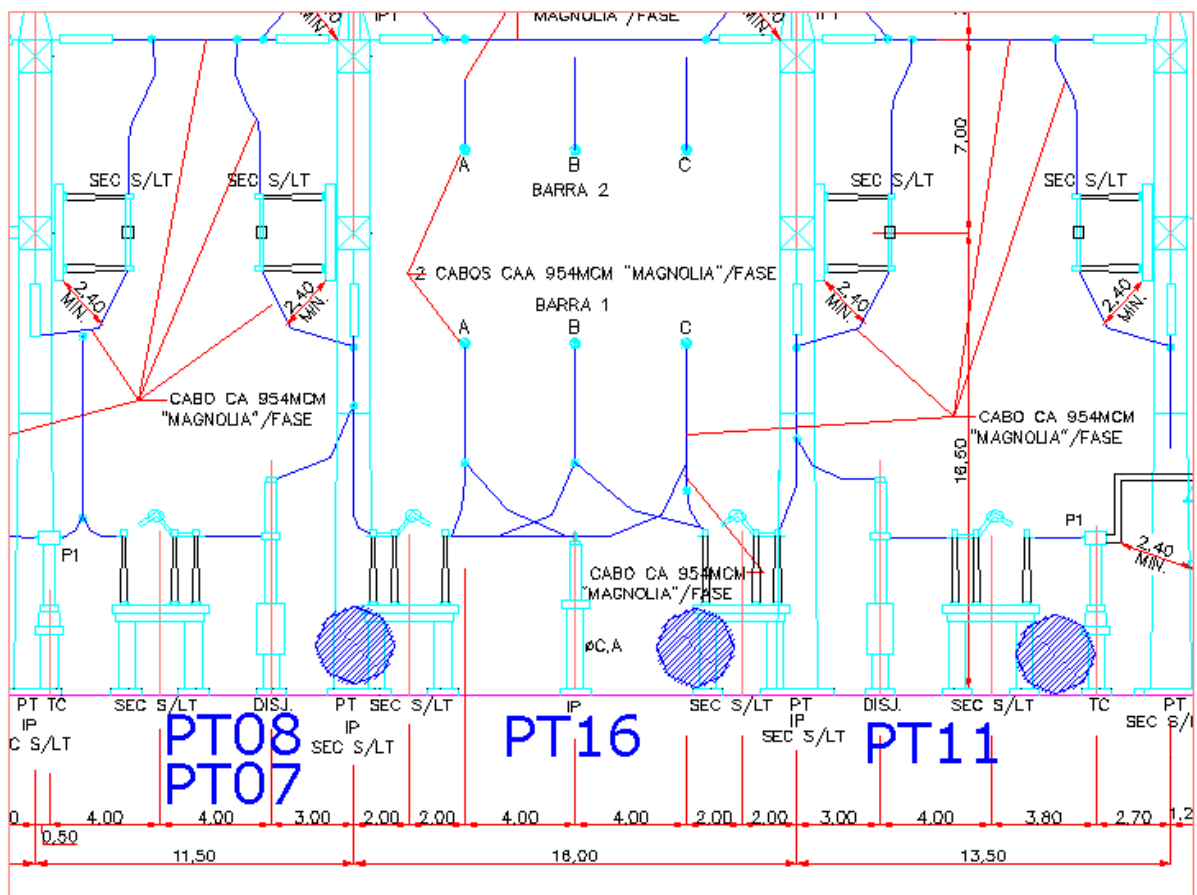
MIN.
IP
MAGNOLIA"/FASE
MIN.
IP
7,00
A
B
C
BARRA 2
SEC S/LT
SEC S/LT
SEC S/LT
SEC S/LT
2 CABOS CAA 954MCM "MAGNOLIA"/FASE
BARRA 1
A
B
C
2,40 MIN.
2,40 MIN.
2,40 MIN.
2,40 MIN.
CABO CA 954MCM "MAGNOLIA"/FASE
CABO CA 954MCM "MAGNOLIA"/FASE
16,50
P1
P1
2,40 MIN.
CABO CA 954MCM "MAGNOLIA"/FASE
øC,A
PT TC
IP
C S/LT
SEC S/LT
DISJ.
PT
IP
SEC S/LT
SEC S/LT
IP
SEC S/LT
PT
IP
SEC S/LT
DISJ.
SEC S/LT
TC
PT
SEC S/LT
PT08
PT07
PT16
PT11
0
4,00
4,00
3,00
2,00
2,00
4,00
4,00
2,00
2,00
3,00
4,00
3,80
2,70
1,2
0,50
11,50
16,00
13,50